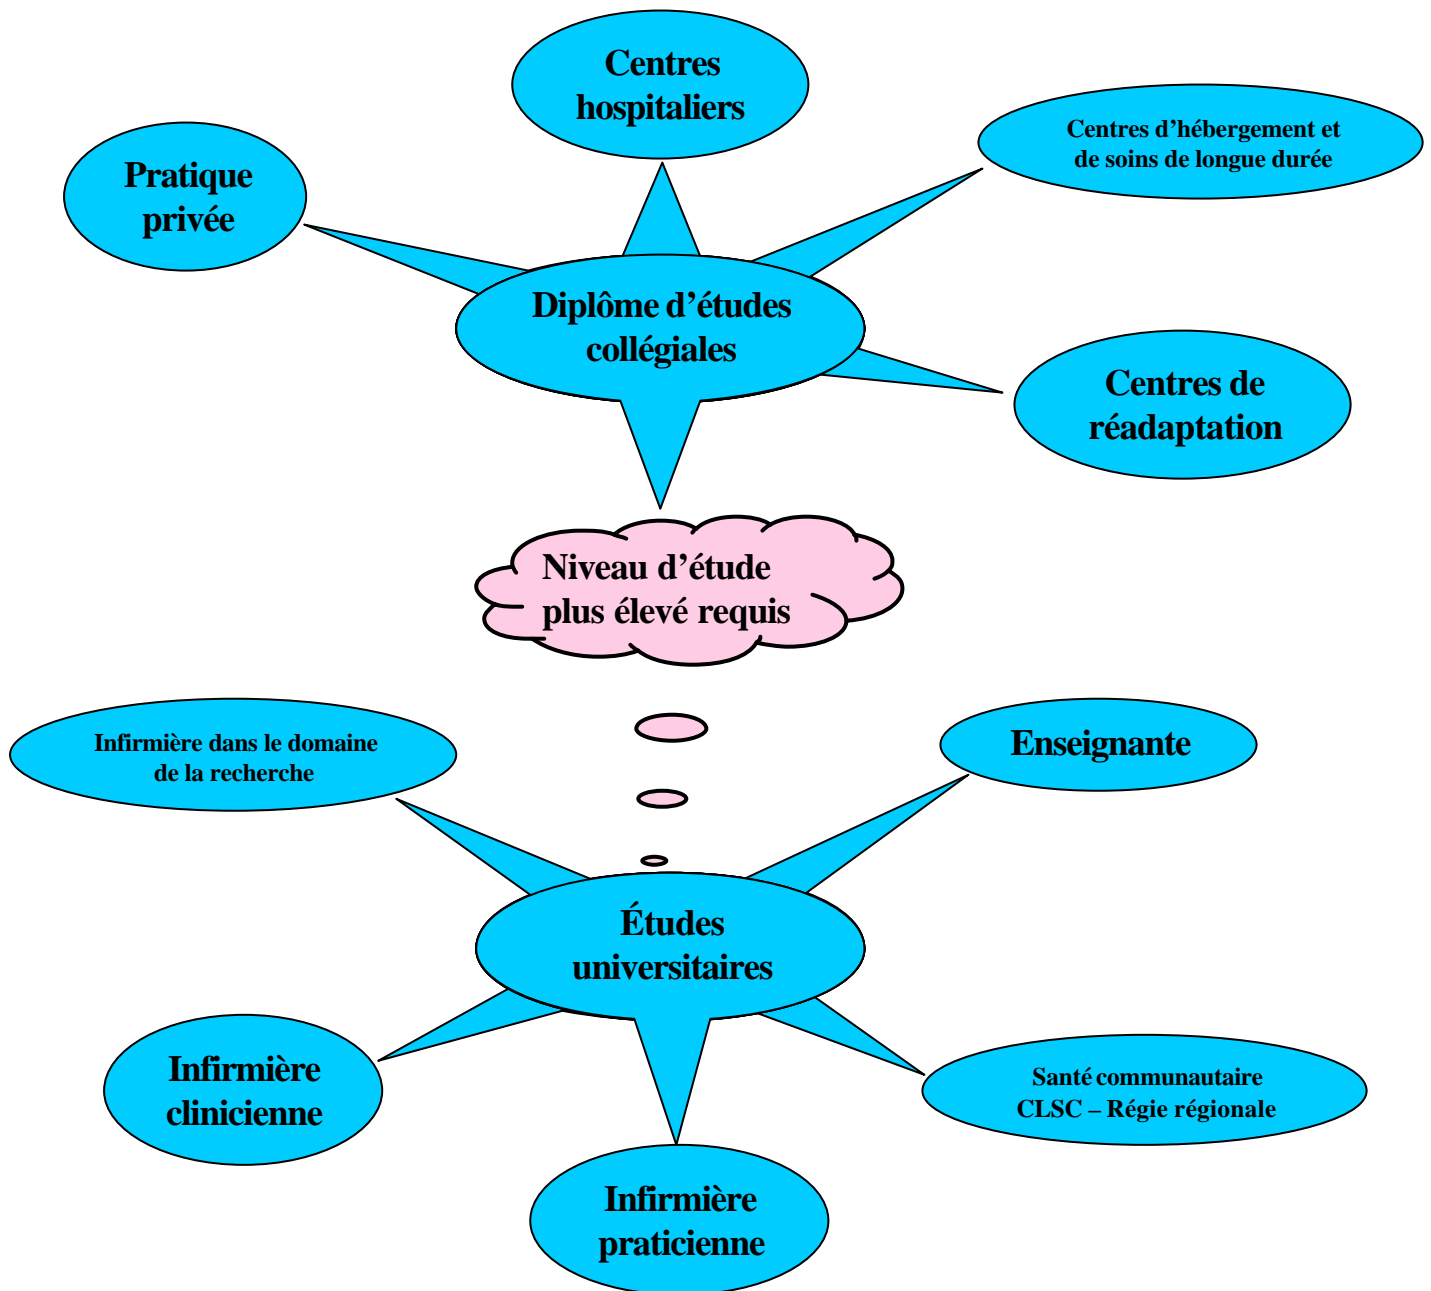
Centres hospitaliers

Pratique privée

Centres d’hébergement et de soins de longue durée

Diplôme d’études collégiales

Centres de réadaptation

Niveau d’étude plus élevé requis

Infirmière dans le domaine de la recherche

Enseignante

Études universitaires

Infirmière clinicienne

Santé communautaire CLSC – Régie régionale

Infirmière praticienne